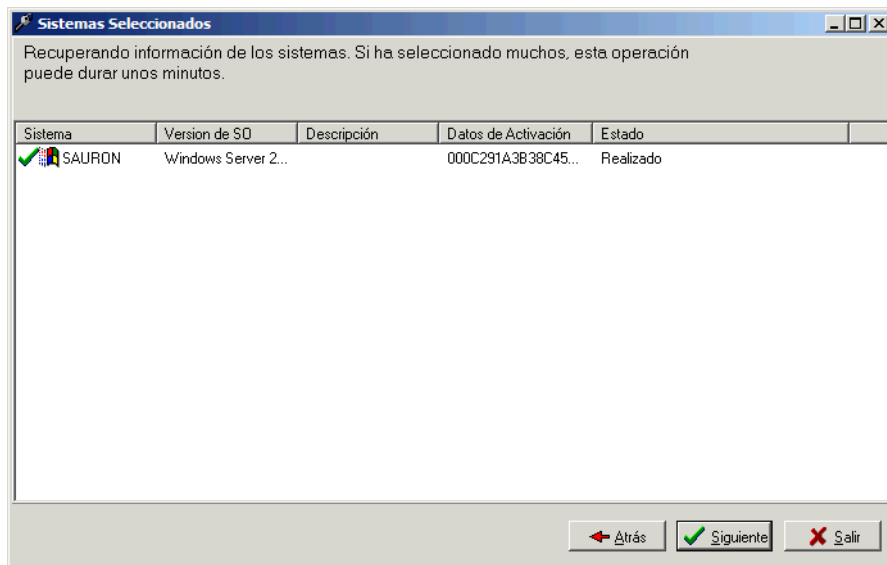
Sistemas Seleccionados

Recuperando información de los sistemas. Si ha seleccionado muchos, esta operación puede durar unos minutos.

| Sistema | Version de SO | Descripción | Datos de Activación | Estado |
|---|---|---|---|---|
| SAURON | Windows Server 2... | | 000C291A3B38C45... | Realizado |

Atrás
Siguiente
Salir